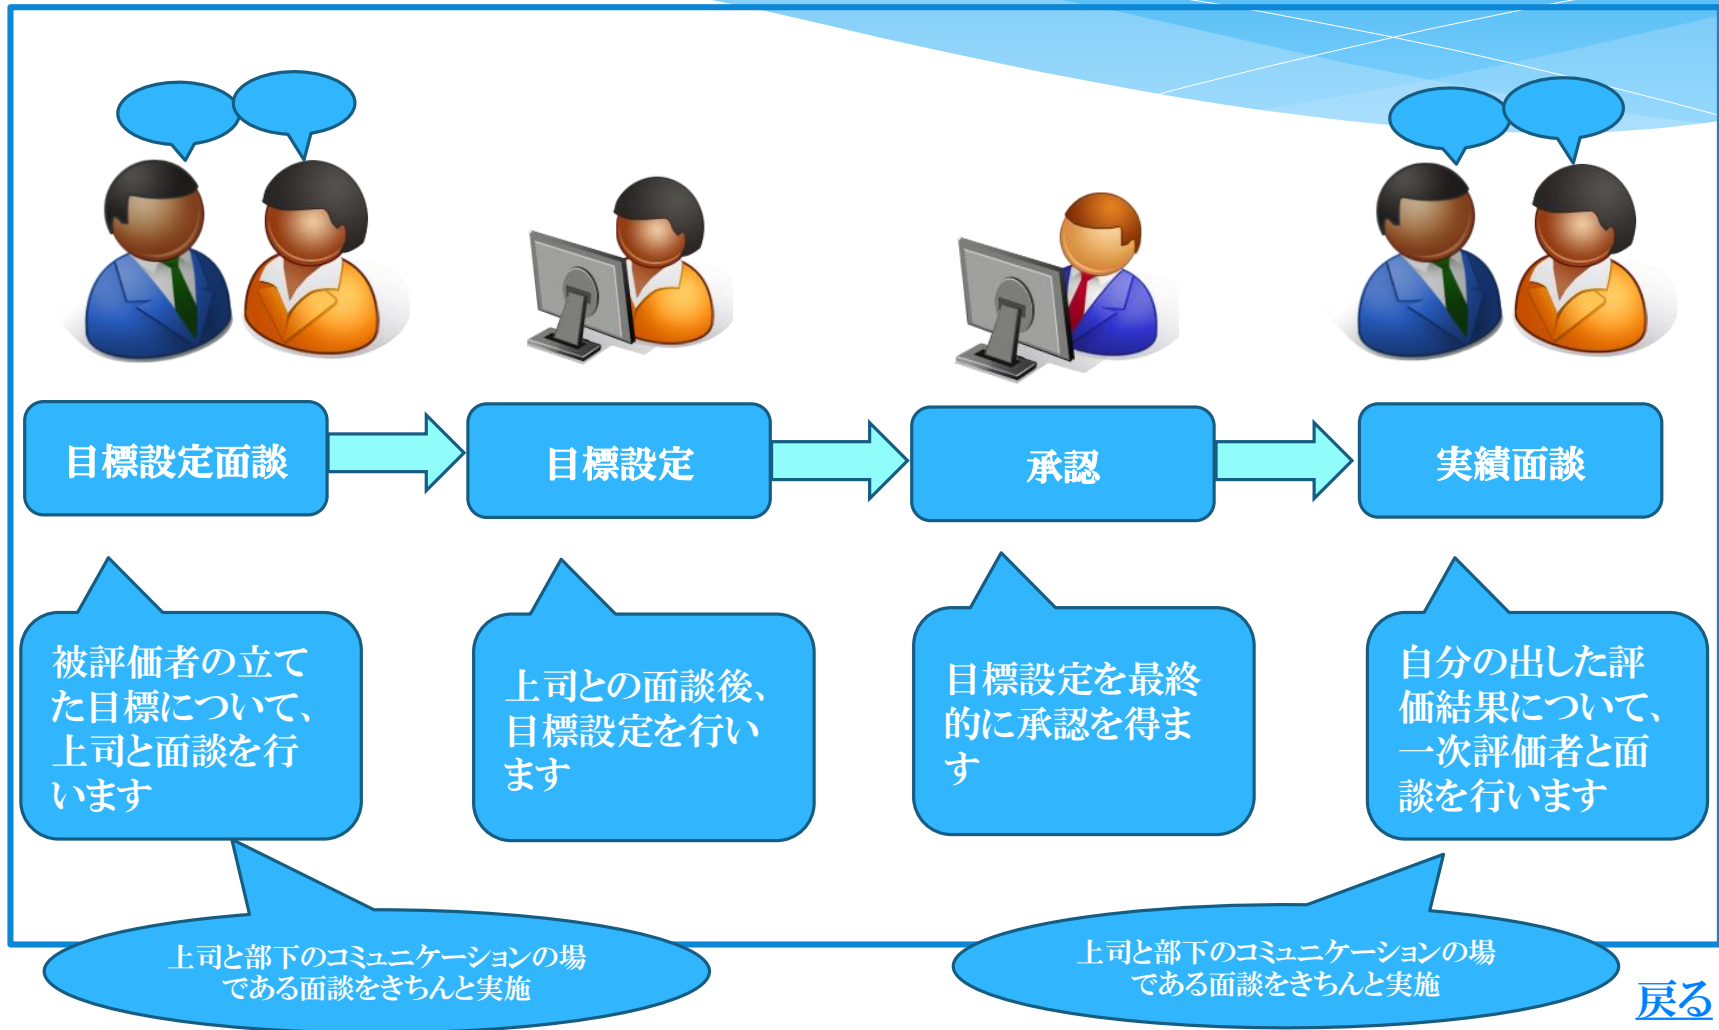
目標設定面談

目標設定

承認

実績面談

被評価者の立てた目標について、上司と面談を行います

上司との面談後、目標設定を行います

目標設定を最終的に承認を得ます

自分の出した評価結果について、一次評価者と面談を行います

上司と部下のコミュニケーションの場である面談をきちんと実施

上司と部下のコミュニケーションの場である面談をきちんと実施

戻る